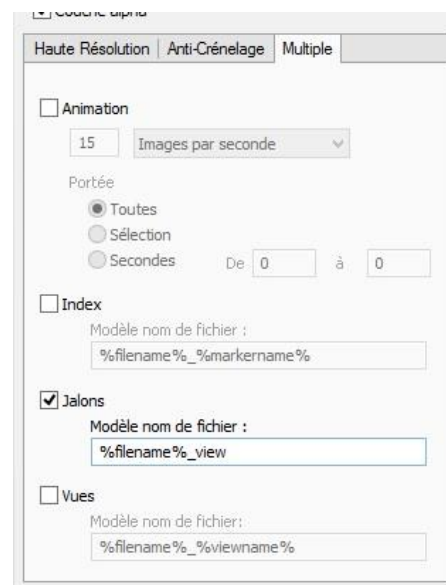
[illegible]

Haute Résolution | Anti-Crénelage | Multiple

Animation

15 Images par seconde

Portée

Toutes

Sélection

Secondes De 0 à 0

Index

Modèle nom de fichier :

%filename%_%markername%

Jalons

Modèle nom de fichier :

%filename%_view

Vues

Modèle nom de fichier:

%filename%_%viewname%